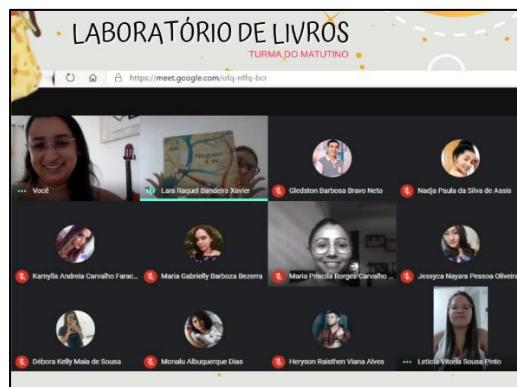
LABORATÓRIO DE LIVROS
TURMA DO MATUTINO

https://meet.google.com/ofq-nffq-bcr

Você
Lara Raquel Bandeira Xavier
Gledston Barbosa Bravo Neto
Nadja Paula da Silva de Assis
Kamylla Andreia Carvalho Farac...
Maria Gabrielly Barboza Bezerra
Maria Priscila Borges Carvalho ...
Jessyca Nayara Pessoa Oliveira
Débora Kelly Maia de Sousa
Monalu Albuquerque Dias
Heryson Raisthen Viana Alves
Letícia Vitória Sousa Pinto